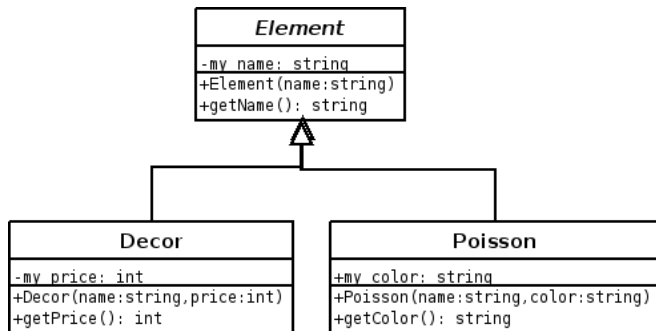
Element

-my_name: string

+Element(name:string)
+getName(): string

Decor

-my_price: int

+Decor(name:string,price:int)
+getPrice(): int

Poisson

+my_color: string

+Poisson(name:string,color:string)
+getColor(): string